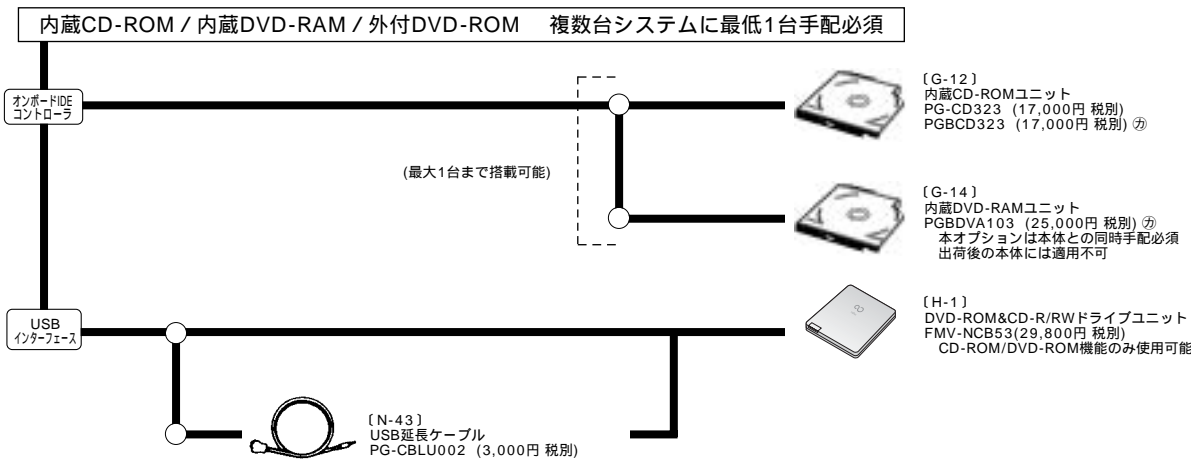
内蔵CD-ROM / 内蔵DVD-RAM / 外付DVD-ROM　複数台システムに最低1台手配必須

オンボードIDE
コントローラ

(最大1台まで搭載可能)

〔G-12〕
内蔵CD-ROMユニット
PG-CD323（17,000円 税別）
PGBCD323（17,000円 税別）㋕

〔G-14〕
内蔵DVD-RAMユニット
PGBDVA103（25,000円 税別）㋕
本オプションは本体との同時手配必須
出荷後の本体には適用不可

USB
インターフェース

〔H-1〕
DVD-ROM&CD-R/RWドライブユニット
FMV-NCB53(29,800円 税別)
CD-ROM/DVD-ROM機能のみ使用可能

〔N-43〕
USB延長ケーブル
PG-CBLU002（3,000円 税別）